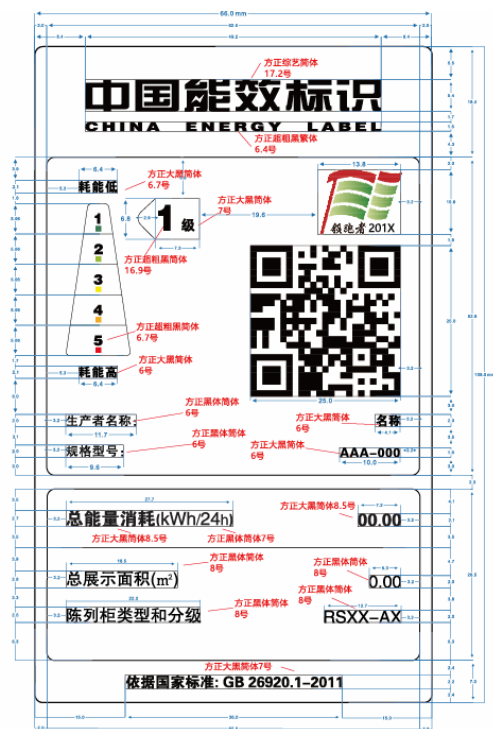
66.0 mm
60.0
3.0
3.0
4.0
46.0
6.0
3.0

方正综艺简体
17.2号
中国能效标识
CHINA ENERGY LABEL
方正超粗黑繁体
6.4号

6.4
13.8
耗能低
方正大黑简体
6.7号
方正大黑简体
7号
19.6
1
2
3
4
5
1级
方正超粗黑简体
16.9号
領跑者 201X
方正超粗黑简体
6.7号
方正大黑简体
6号
耗能高
6.4
28.0
生产者名称：
方正黑体简体
6号
方正大黑简体
6号
名称
11.7
规格型号：
方正黑体简体
6号
方正大黑简体
6号
AAA-000
9.6
10.0

27.7
方正大黑简体8.5号
总能量消耗(kWh/24h)
00.00
方正大黑简体8.5号
方正黑体简体7号
方正黑体简体
8号
方正黑体简体
8号
总展示面积(m$^2$)
0.00
方正黑体简体
8号
方正黑体简体
8号
陈列柜类型和分级
RSXX-AX
方正大黑简体7号
依据国家标准: GB 26920.1-2011
100.0 mm